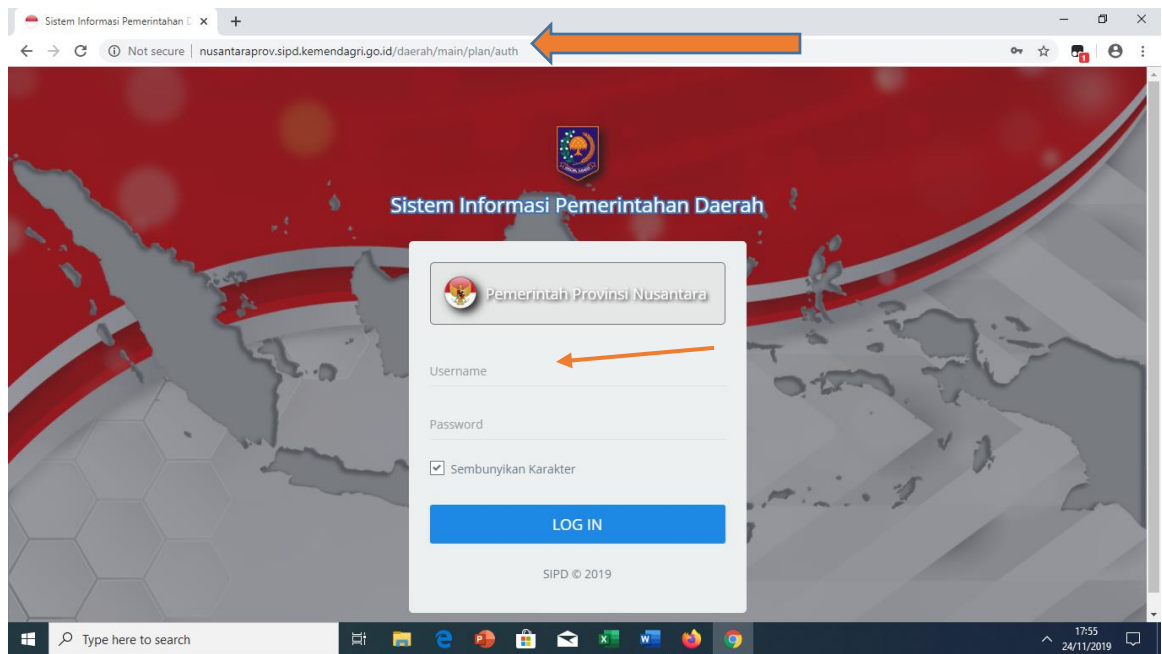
Sistem Informasi Pemerintahan D ×
+

Not secure | nusantaraprov.sipd.kemendagri.go.id/daerah/main/plan/auth

Sistem Informasi Pemerintahan Daerah

Pemerintah Provinsi Nusantara

Username

Password

Sembunyikan Karakter

LOG IN

SIPD © 2019

Type here to search

17:55
24/11/2019